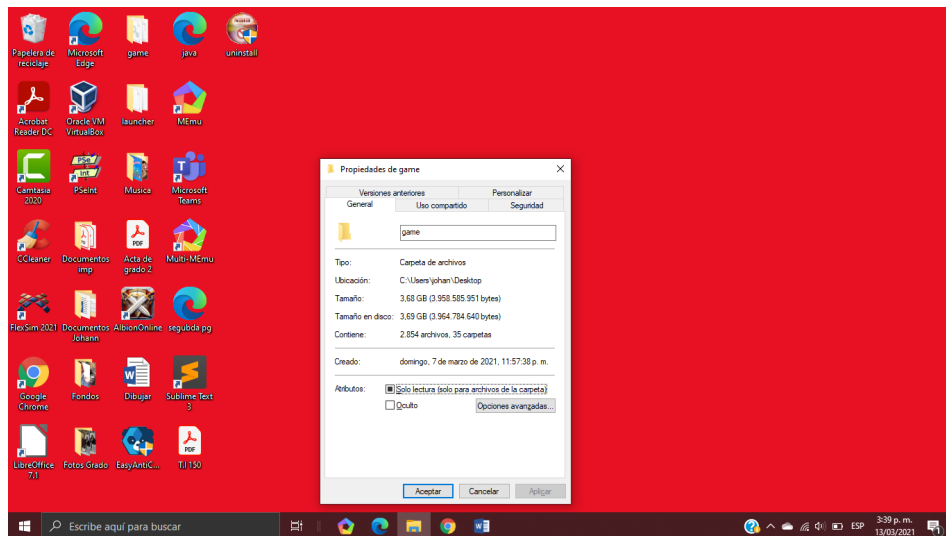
Papelera de reciclaje
Microsoft Edge
game
java
uninstall
Acrobat Reader DC
Oracle VM VirtualBox
launcher
MEmu
Camtasia 2020
PSeInt
Musica
Microsoft Teams
CCleaner
Documentos imp
Acta de grado 2
Multi-MEmu
FlexSim 2021
Documentos Johann
AlbionOnline
segubda pg
Google Chrome
Fondos
Dibujar
Sublime Text 3
LibreOffice 7.1
Fotos Grado
EasyAntiC...
T.I 150

Propiedades de game
Versiones anteriores
Personalizar
General
Uso compartido
Seguridad
game
Tipo: Carpeta de archivos
Ubicación: C:\Users\johan\Desktop
Tamaño: 3,68 GB (3.958.585.951 bytes)
Tamaño en disco: 3,69 GB (3.964.784.640 bytes)
Contiene: 2.854 archivos, 35 carpetas
Creado: domingo, 7 de marzo de 2021, 11:57:38 p. m.
Atributos: Solo lectura (solo para archivos de la carpeta)
Oculto
Opciones avanzadas...
Aceptar
Cancelar
Aplicar

Escribe aquí para buscar
ESP
3:39 p. m.
13/03/2021